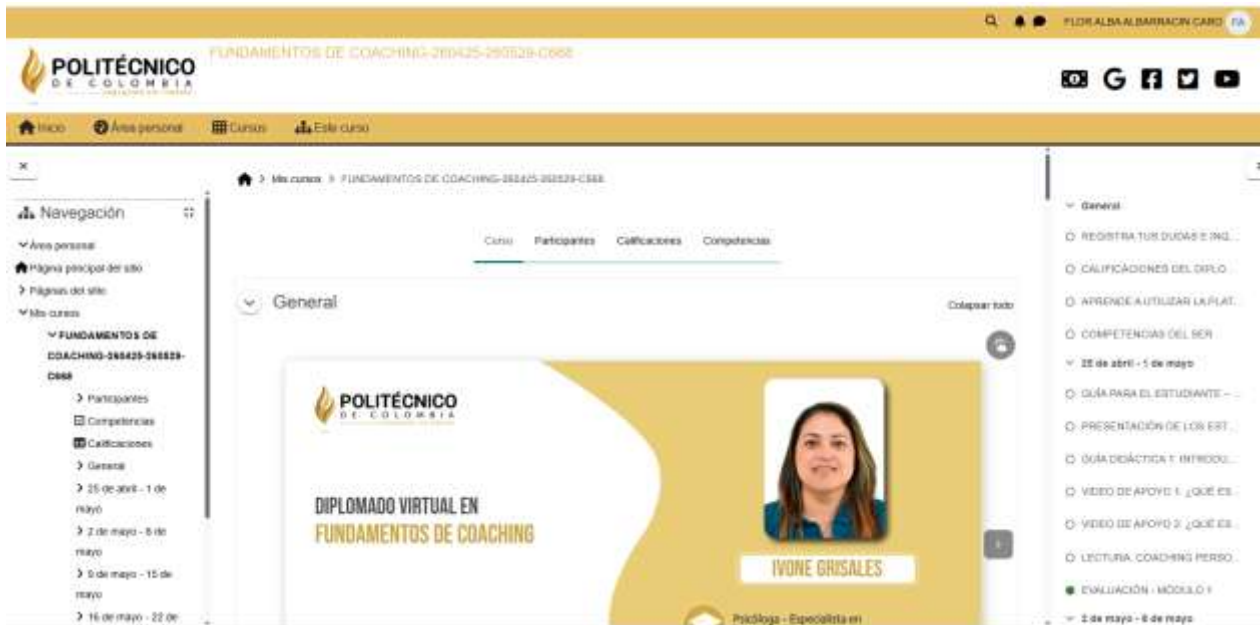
FLOR ALBA ALBARRACIN CARO FA

POLITÉCNICO DE COLOMBIA

FUNDAMENTOS DE COACHING-260425-260529-C668

Inicio Área personal Cursos Este curso

×

Navegación

Área personal
Página principal del sitio
Páginas del sitio
Mis cursos
FUNDAMENTOS DE COACHING-260425-260529-C668
Participantes
Competencias
Calificaciones
General
25 de abril - 1 de mayo
2 de mayo - 8 de mayo
9 de mayo - 15 de mayo
16 de mayo - 22 de

Mis cursos > FUNDAMENTOS DE COACHING-260425-260529-C668

Curso Participantes Calificaciones Competencias

General

Colapsar todo

POLITÉCNICO DE COLOMBIA

DIPLOMADO VIRTUAL EN FUNDAMENTOS DE COACHING

IVONE GRISALES

Psicóloga - Especialista en

General
REGISTRA TUS DUDAS E INQ...
CALIFICACIONES DEL DIPLO...
APRENDE A UTILIZAR LA PLAT...
COMPETENCIAS DEL SER
25 de abril - 1 de mayo
GUÍA PARA EL ESTUDIANTE - ...
PRESENTACIÓN DE LOS EST...
GUÍA DIDÁCTICA 1: INTRODU...
VIDEO DE APOYO 1: ¿QUÉ ES...
VIDEO DE APOYO 2: ¿QUÉ ES...
LECTURA: COACHING PERSO...
EVALUACIÓN - MÓDULO 1
2 de mayo - 8 de mayo